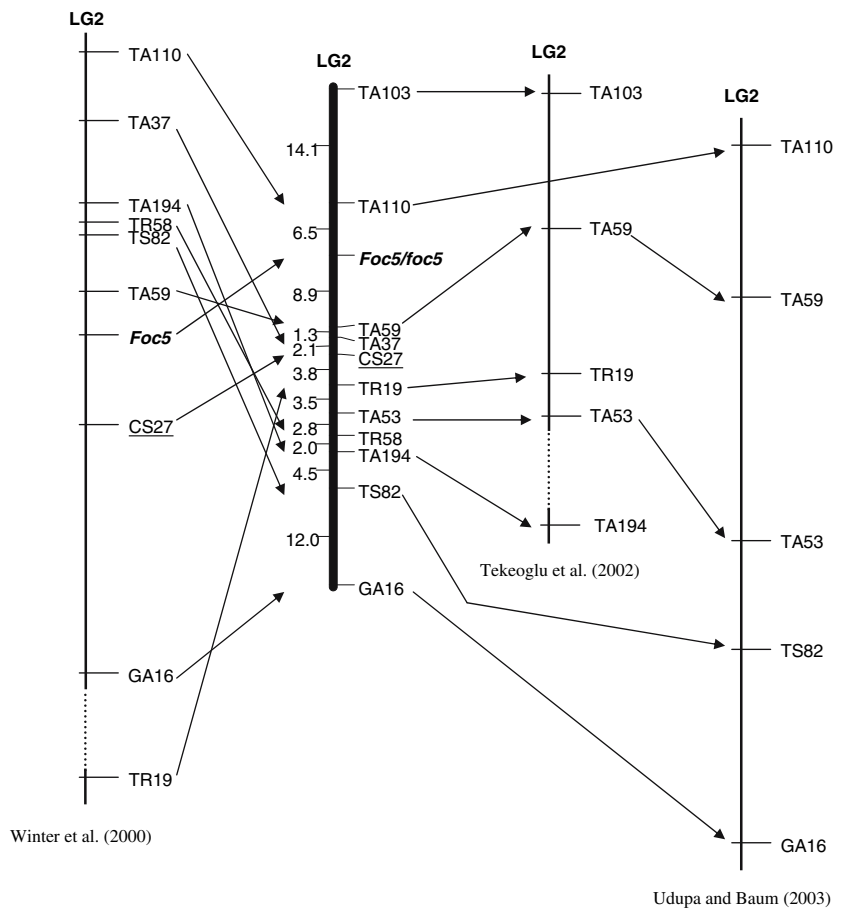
LG2
TA110
TA37
TA194
TR58
TS82
TA59
*Foc5*
CS27
GA16
TR19
Winter et al. (2000)

LG2
TA103
14.1
TA110
6.5
*Foc5/foc5*
8.9
TA59
1.3
TA37
2.1
CS27
3.8
TR19
3.5
TA53
2.8
TR58
2.0
TA194
4.5
TS82
12.0
GA16

LG2
TA103
TA59
TR19
TA53
TA194
Tekeoglu et al. (2002)

LG2
TA110
TA59
TA53
TS82
GA16
Udupa and Baum (2003)